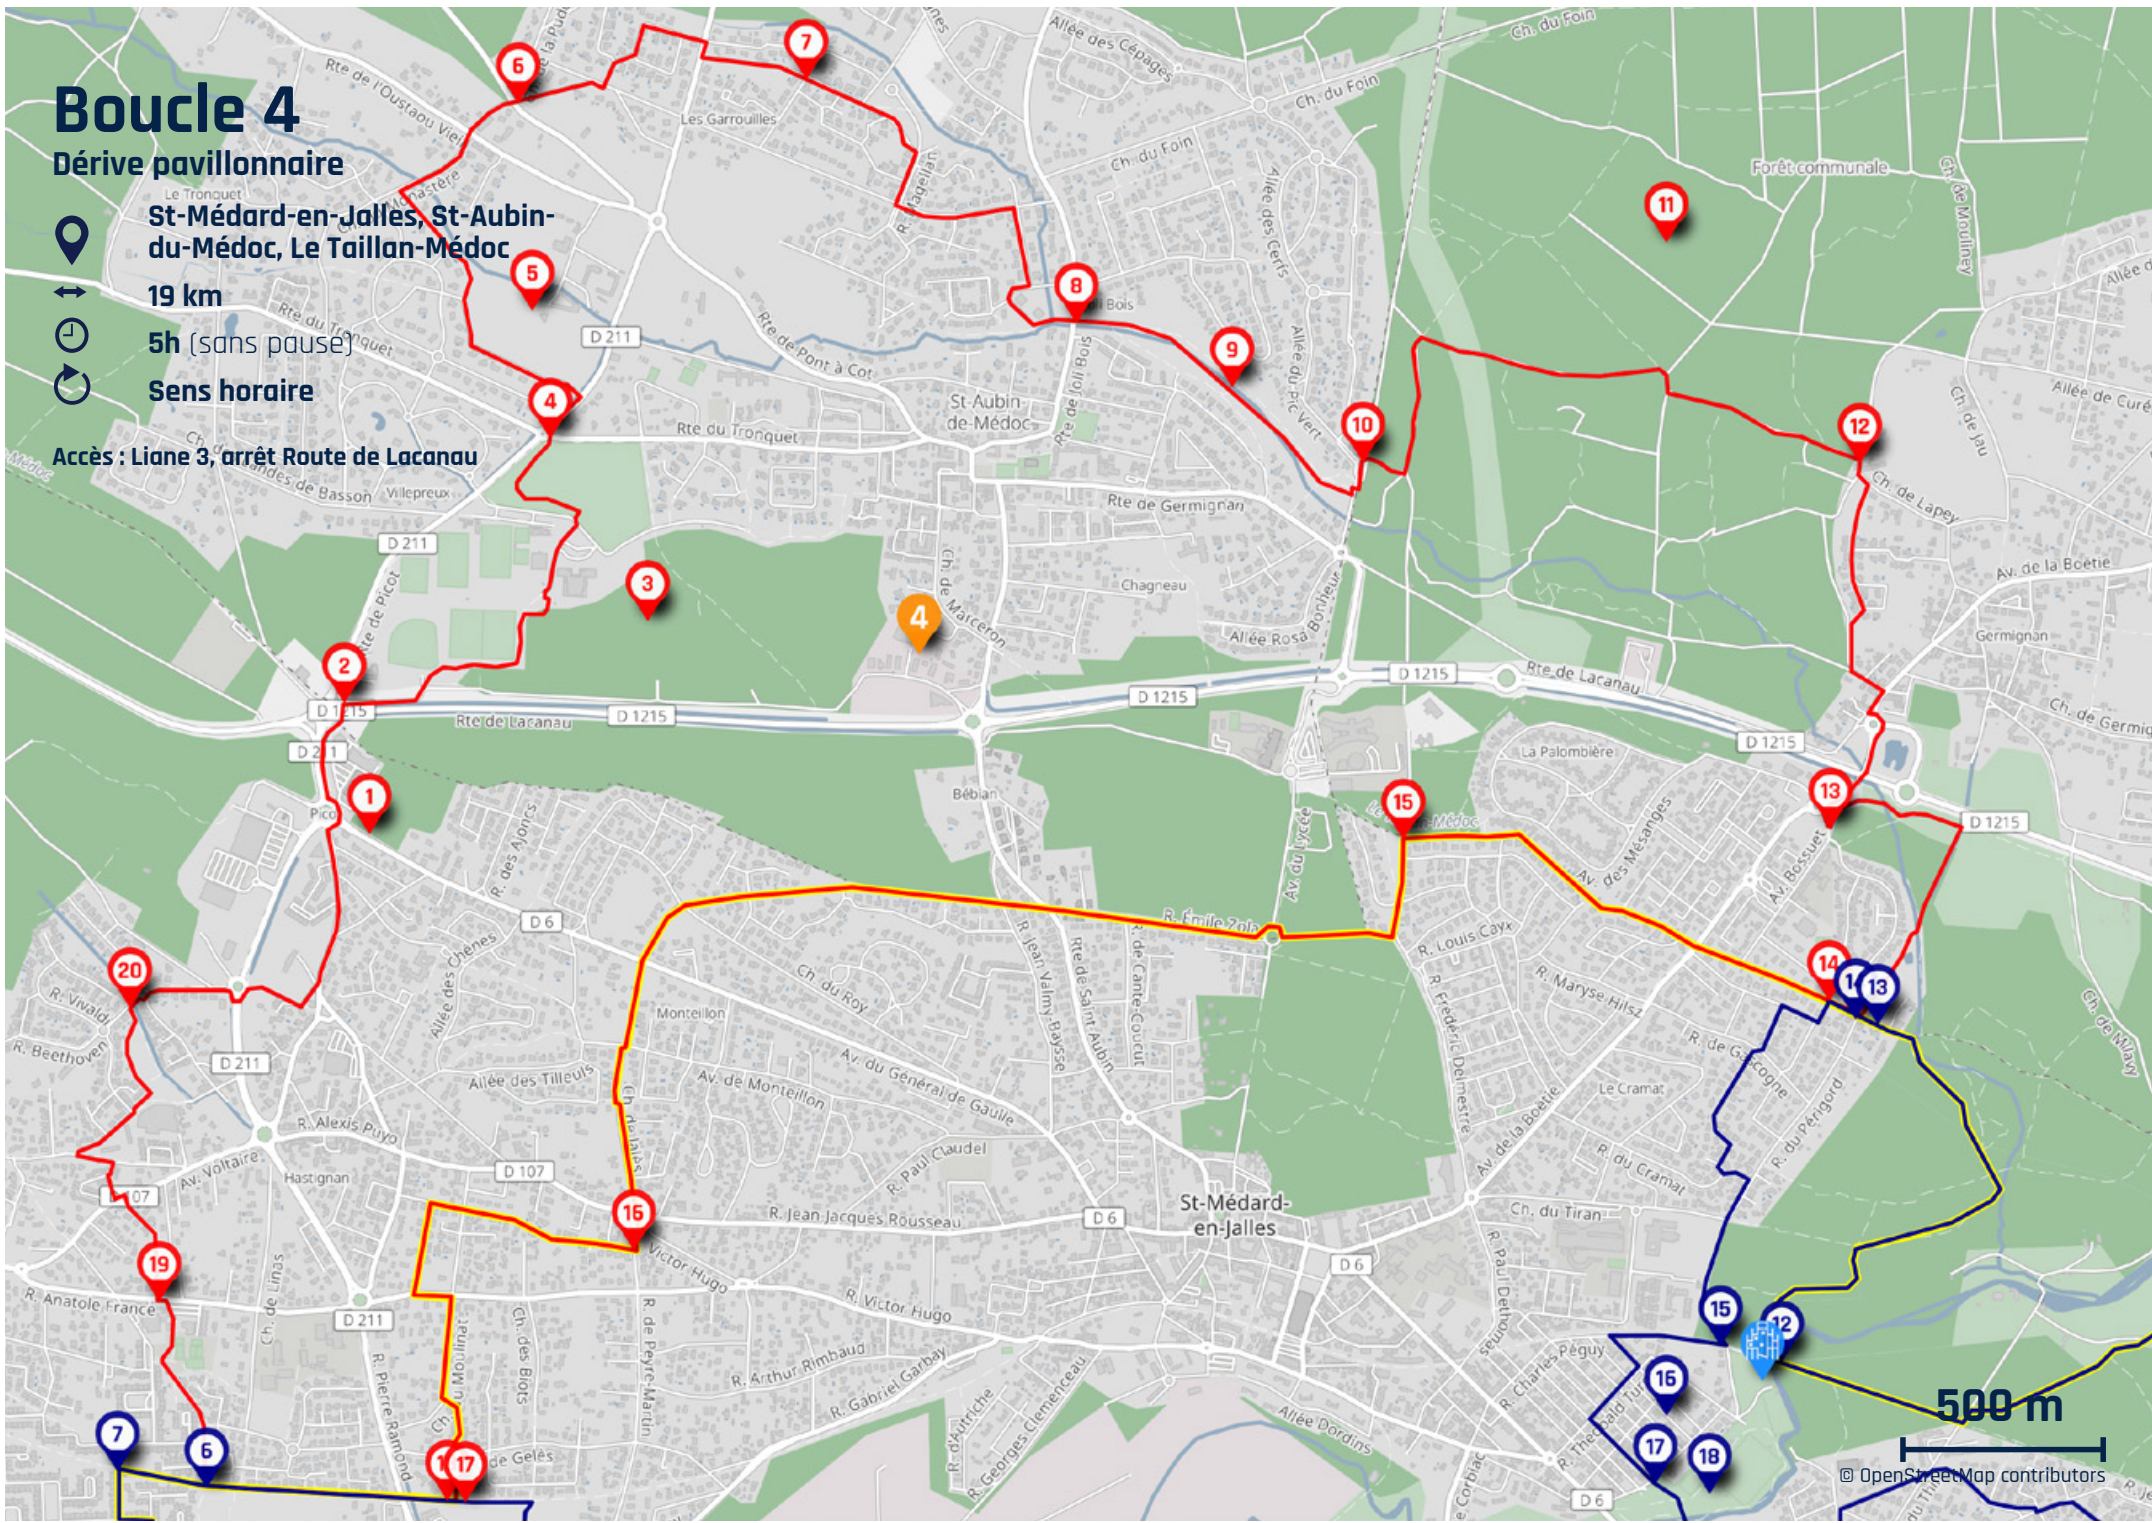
Boucle 4
Dérive pavillonnaire
St-Médard-en-Jalles, St-Aubin-du-Médoc, Le Taillan-Médoc
19 km
5h (sans pause)
Sens horaire
Accès : Liane 3, arrêt Route de Lacanau

500 m
© OpenStreetMap contributors

St-Aubin-de-Médoc
St-Médard-en-Jalles
Forêt communale
Le Tronquet
Les Garrouilles
Villepreux
Chagneau
Germignan
La Palombière
Bébian
Monteillon
Hastignan
Le Cramat
Pico

Rte de l'Oustaou Vieil
Rte du Tronquet
Rte de Pont à Cot
Rte de Germignan
Rte de Lacanau
Rte de Picot
Ch. du Foin
Allée des Cépages
Allée des Cerfs
Allée du Pic Vert
Allée Rosa Bonheur
Ch. de Marceron
Ch. de Lapey
Ch. de Moulinay
Ch. de Jau
Allée de Curé
Av. de la Boétie
Ch. de Germignan
Av. des Mésanges
Av. Bossuet
R. Louis Caix
R. Maryse Hilsz
R. de Gascogne
R. du Périgord
R. du Cramat
Ch. du Tiran
R. Emile Zola
Av. du Lycée
R. Jean Valmy Baysse
Rte de Saint Aubin
R. de Cante Coucut
R. Frédéric Delmestre
Ch. du Roy
Av. du Général de Gaulle
Av. de Monteillon
Allée des Tilleuls
Allée des Chênes
R. des Ajoncs
R. Paul Claudel
R. Jean Jacques Rousseau
R. Victor Hugo
R. Arthur Rimbaud
R. Gabriel Garbay
R. Georges Clemenceau
R. Charles Péguy
R. Paul Doumer
Allée Dordins
R. Alexis Puyo
Av. Voltaire
R. Anatole France
R. Vivaldi
R. Beethoven
Ch. de Linas
R. Pierre Ramond
Ch. des Biots
R. de Peyre-Martin
Ch. de Gelès
D 211
D 1215
D 6
D 107

1 2 3 4 5 6 7 8 9 10 11 12 13 14 15 16 17 18 19 20
4